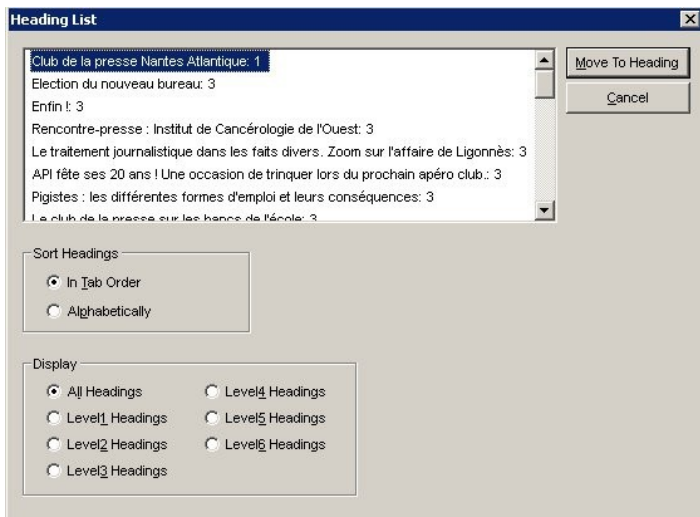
Heading List

Club de la presse Nantes Atlantique: 1
Election du nouveau bureau: 3
Enfin !: 3
Rencontre-presse : Institut de Cancérologie de l'Ouest: 3
Le traitement journalistique dans les faits divers. Zoom sur l'affaire de Ligonnès: 3
API fête ses 20 ans ! Une occasion de trinquer lors du prochain apéro club.: 3
Pigistes : les différentes formes d'emploi et leurs conséquences: 3
Le club de la presse sur les bancs de l'école: 3

Move To Heading
Cancel

Sort Headings
In Tab Order
Alphabetically

Display
All Headings
Level1 Headings
Level2 Headings
Level3 Headings
Level4 Headings
Level5 Headings
Level6 Headings